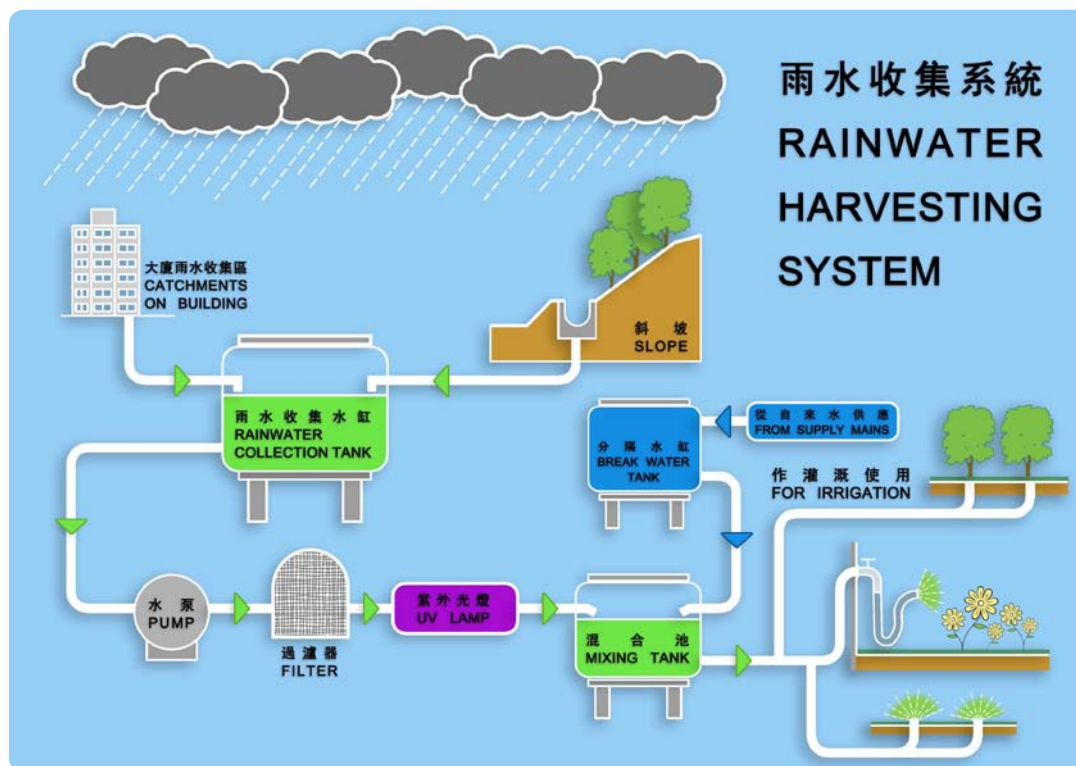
雨水收集系統
RAINWATER HARVESTING SYSTEM

大廈雨水收集區
CATCHMENTS ON BUILDING

斜坡
SLOPE

雨水收集水缸
RAINWATER COLLECTION TANK

從自來水供應
FROM SUPPLY MAINS

分隔水缸
BREAK WATER TANK

作灌溉使用
FOR IRRIGATION

水泵
PUMP

過濾器
FILTER

紫外光燈
UV LAMP

混合池
MIXING TANK